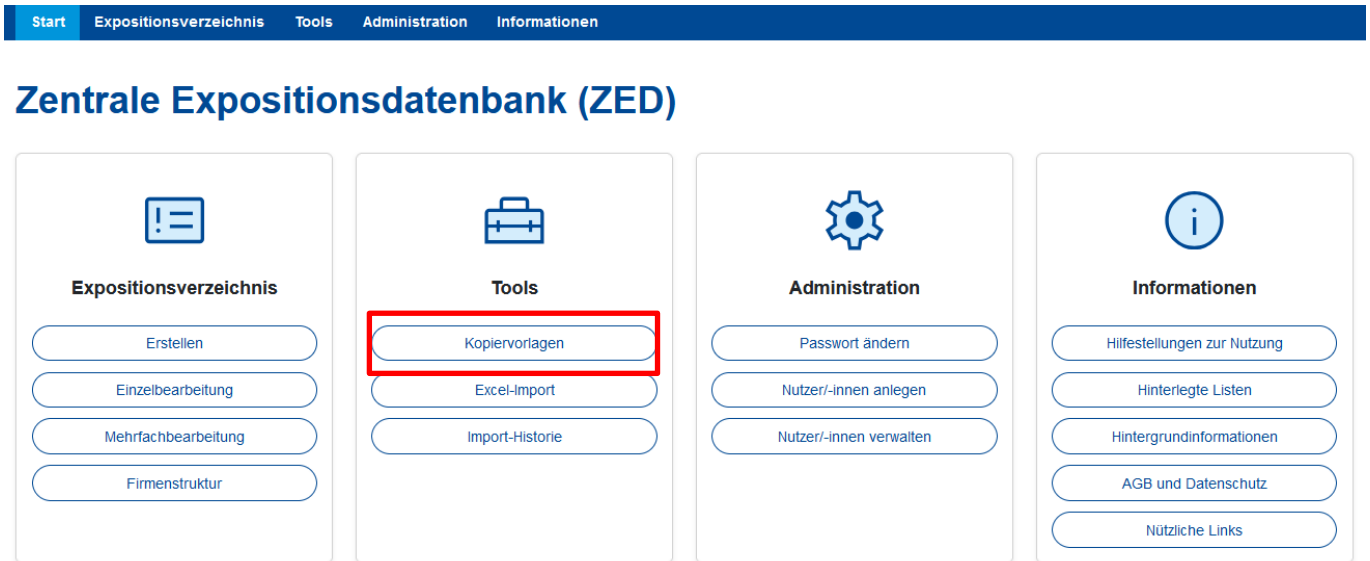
Start Expositionsverzeichnis Tools Administration Informationen

Zentrale Expositionsdatenbank (ZED)

Expositionsverzeichnis

Erstellen

Einzelbearbeitung

Mehrfachbearbeitung

Firmenstruktur

Tools

Kopiervorlagen

Excel-Import

Import-Historie

Administration

Passwort ändern

Nutzer/-innen anlegen

Nutzer/-innen verwalten

Informationen

Hilfestellungen zur Nutzung

Hinterlegte Listen

Hintergrundinformationen

AGB und Datenschutz

Nützliche Links